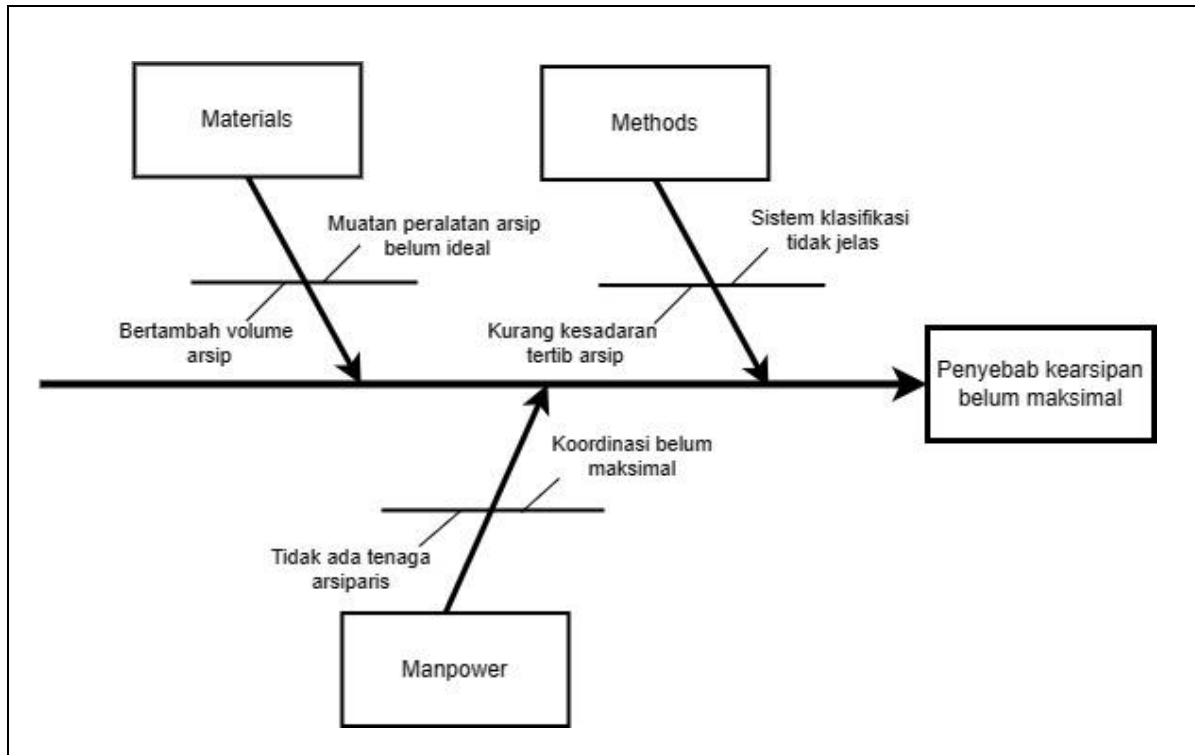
Materials

Methods

Muatan peralatan arsip belum ideal

Sistem klasifikasi tidak jelas

Bertambah volume arsip

Kurang kesadaran tertib arsip

Penyebab kearsipan belum maksimal

Koordinasi belum maksimal

Tidak ada tenaga arsiparis

Manpower